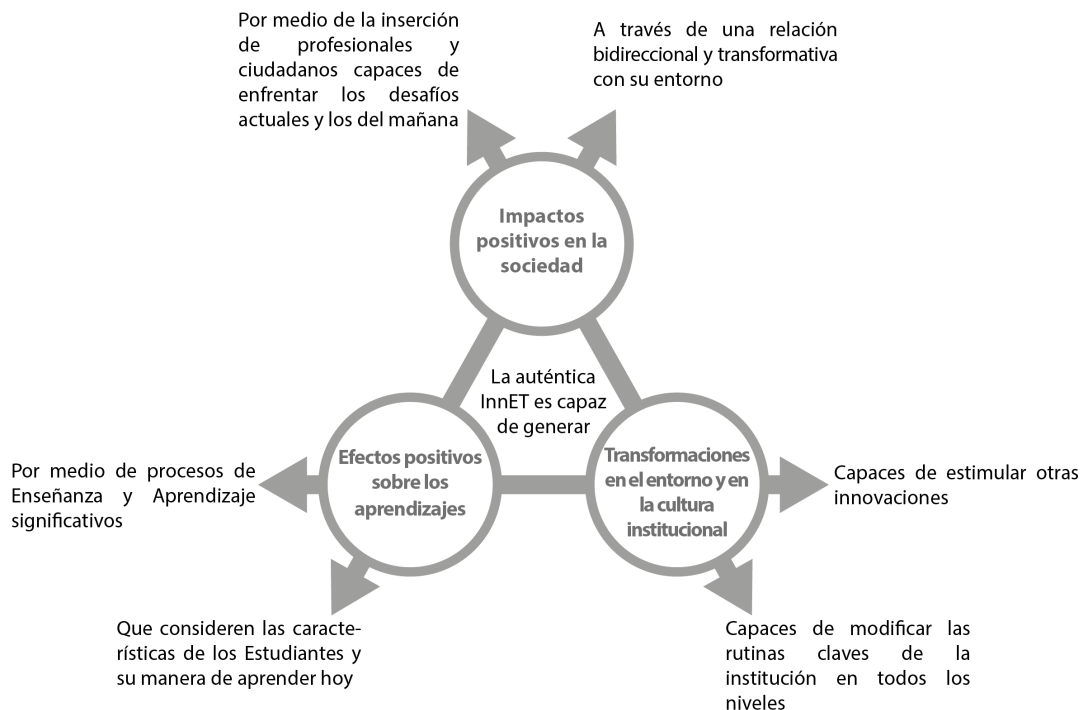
Por medio de la inserción de profesionales y ciudadanos capaces de enfrentar los desafíos actuales y los del mañana

A través de una relación bidireccional y transformativa con su entorno

Impactos positivos en la sociedad

La auténtica InnET es capaz de generar

Efectos positivos sobre los aprendizajes

Transformaciones en el entorno y en la cultura institucional

Por medio de procesos de Enseñanza y Aprendizaje significativos

Capaces de estimular otras innovaciones

Que consideren las características de los Estudiantes y su manera de aprender hoy

Capaces de modificar las rutinas claves de la institución en todos los niveles